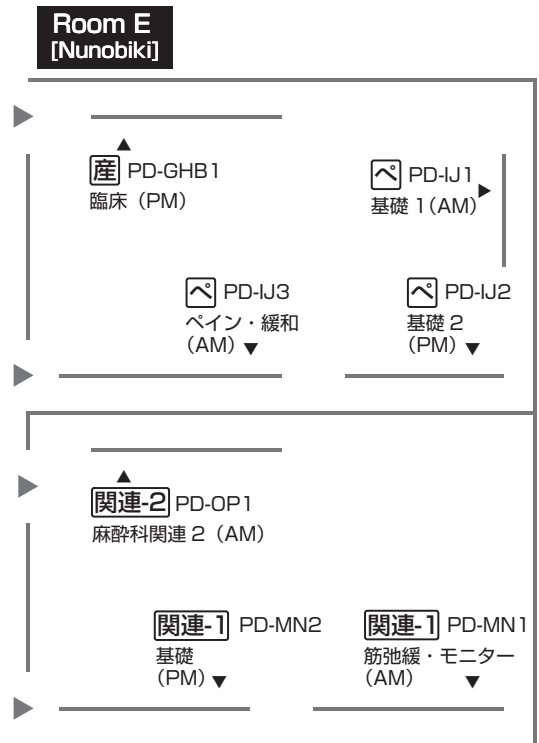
Room E
[Nunobiki]

▲
産 PD-GHB1
臨床（PM）

ペ PD-IJ1
基礎 1（AM）▶

ペ PD-IJ3
ペイン・緩和
（AM）▼

ペ PD-IJ2
基礎 2
（PM）▼

▲
関連-2 PD-OP1
麻酔科関連 2（AM）

関連-1 PD-MN2
基礎
（PM）▼

関連-1 PD-MN1
筋弛緩・モニター
（AM） ▼